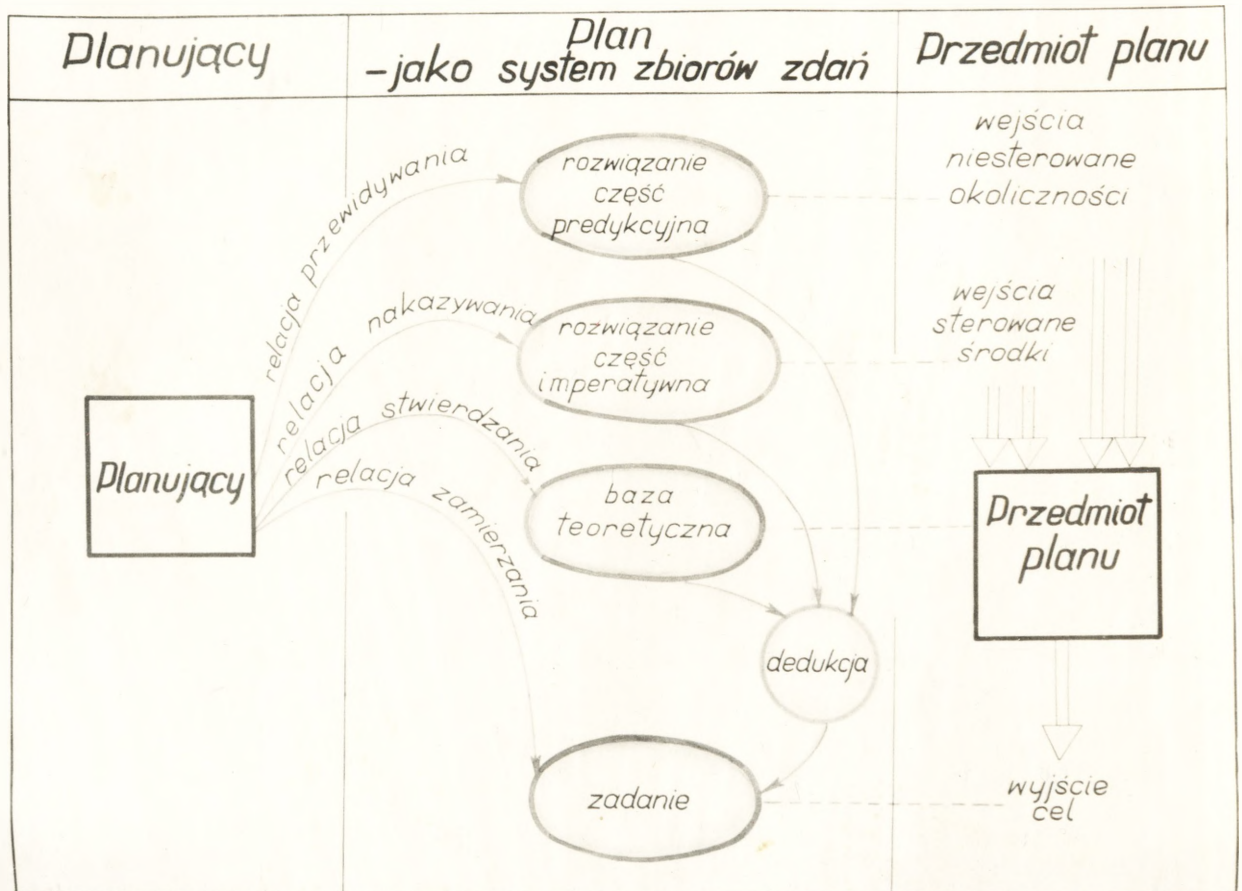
Planujący

Plan
– jako system zbiorów zdań

Przedmiot planu

relacja przewidywania

rozwiązanie
część
predykcyjna

wejścia
niesterowane
okoliczności

relacja nakazywania

rozwiązanie
część
imperatywna

wejścia
sterowane
środki

relacja stwierdzania

relacja zamierzania

Planujący

baza
teoretyczna

Przedmiot
planu

dedukcja

zadanie

wyjście
cel